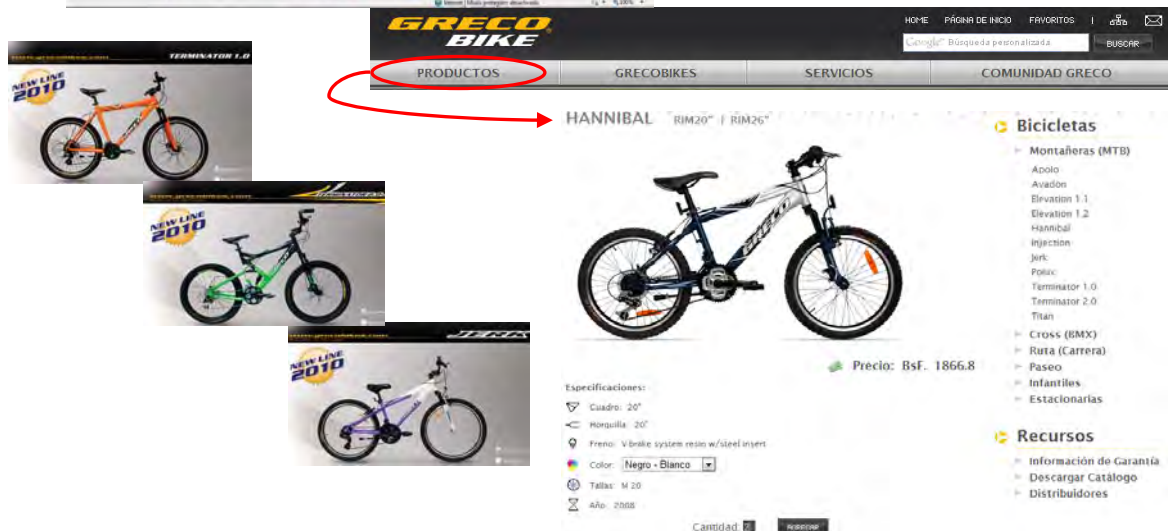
TERMINATOR 1.0

NEW LINE 2010

NEW LINE 2010

JERK

NEW LINE 2010

GRECO BIKE

HOME PÁGINA DE INICIO FAVORITOS

Google Búsqueda personalizada BUSCAR

PRODUCTOS GRECOBIKES SERVICIOS COMUNIDAD GRECO

HANNIBAL RIM20" | RIM26"

Precio: BsF. 1866.8

Especificaciones:

Cuadro: 20"

Horquilla: 20"

Freno: V-brake system resin w/steel insert

Color: Negro - Blanco

Tallas: M 20

Año: 2008

Cantidad: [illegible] AGREGAR

Bicicletas

Montañeras (MTB)

Apolo

Avadon

Elevation 1.1

Elevation 1.2

Hannibal

Injection

Jerk

Ponix

Terminator 1.0

Terminator 2.0

Titan

Cross (BMX)

Ruta (Carrera)

Paseo

Infantiles

Estacionarias

Recursos

Información de Garantía

Descargar Catálogo

Distribuidores